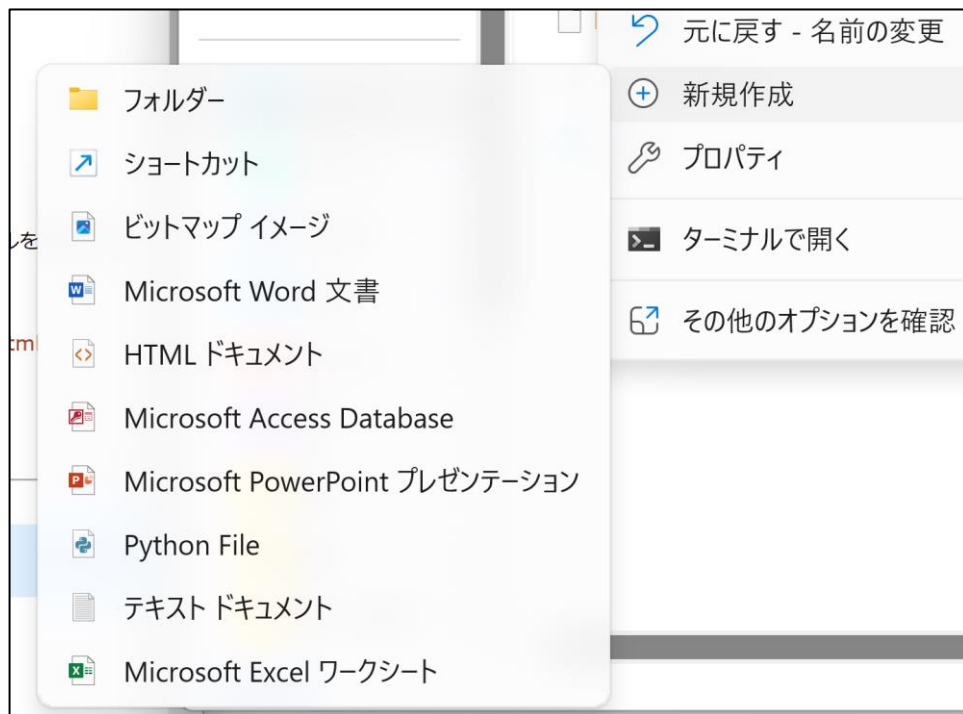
フォルダー
ショートカット
ビットマップ イメージ
Microsoft Word 文書
HTML ドキュメント
Microsoft Access Database
Microsoft PowerPoint プレゼンテーション
Python File
テキスト ドキュメント
Microsoft Excel ワークシート

元に戻す - 名前の変更
新規作成
プロパティ
ターミナルで開く
その他のオプションを確認

ルを
tml